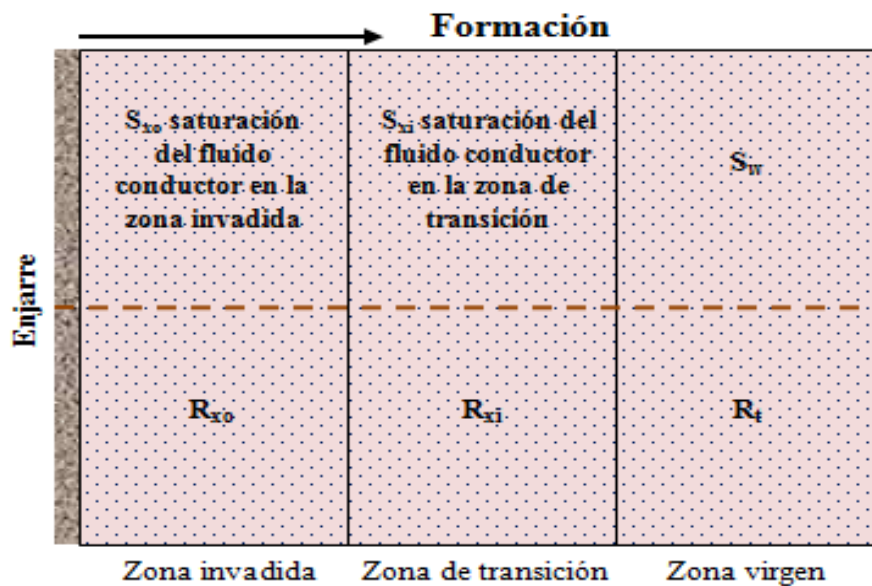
Formación

Enjarre

$S_{xo}$ saturación del fluido conductor en la zona invadida

$S_{xi}$ saturación del fluido conductor en la zona de transición

$S_w$

$R_{xo}$

$R_{xi}$

$R_t$

Zona invadida

Zona de transición

Zona virgen